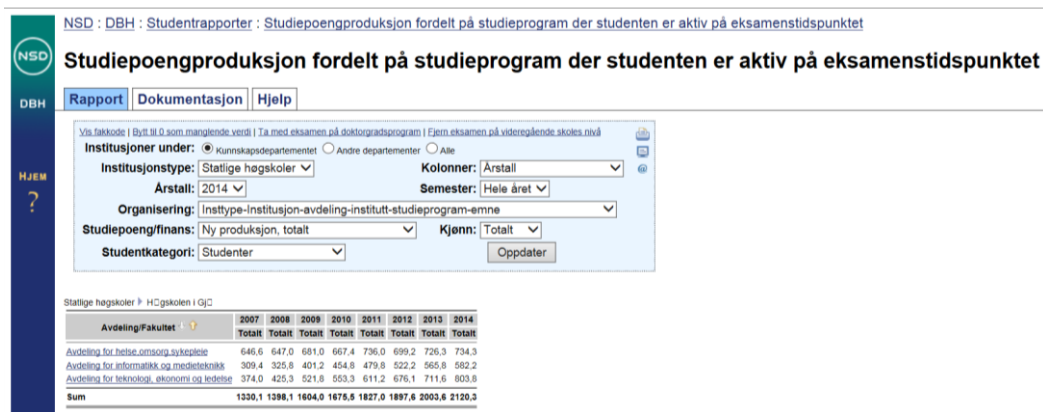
NSD : DBH : Studentrapporter : Studiepoengproduksjon fordelt på studieprogram der studenten er aktiv på eksamenstidspunktet

NSD

DBH

HJEM

?

Studiepoengproduksjon fordelt på studieprogram der studenten er aktiv på eksamenstidspunktet

Rapport | Dokumentasjon | Hjelp

Vis fakkode | Bytt til 0 som manglende verdi | Ta med eksamen på doktorgradsprogram | Fjern eksamen på videregående skoles nivå

Institusjoner under: Kunnskapsdepartementet Andre departementer Alle

Institusjonstype: Statlige høgskoler

Kolonner: Årstall

Årstall: 2014

Semester: Hele året

Organisering: Insttype-Institusjon-avdeling-institutt-studieprogram-emne

Studiepoeng/finans: Ny produksjon, totalt

Kjønn: Totalt

Studentkategori: Studenter

Oppdater

Statlige høgskoler ▸ H□gskolen i Gj□

| Avdeling/Fakultet | 2007 Totalt | 2008 Totalt | 2009 Totalt | 2010 Totalt | 2011 Totalt | 2012 Totalt | 2013 Totalt | 2014 Totalt |
|---|---|---|---|---|---|---|---|---|
| Avdeling for helse,omsorg,sykepleie | 646,6 | 647,0 | 681,0 | 667,4 | 736,0 | 699,2 | 726,3 | 734,3 |
| Avdeling for informatikk og medieteknikk | 309,4 | 325,8 | 401,2 | 454,8 | 479,8 | 522,2 | 565,8 | 582,2 |
| Avdeling for teknologi, økonomi og ledelse | 374,0 | 425,3 | 521,8 | 553,3 | 611,2 | 676,1 | 711,6 | 803,8 |
| Sum | 1330,1 | 1398,1 | 1604,0 | 1675,5 | 1827,0 | 1897,6 | 2003,6 | 2120,3 |